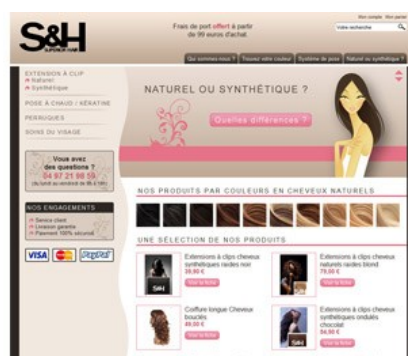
S&H
SUPERIOR HAIR

Frais de port offert à partir de 99 euros d'achat

Mon compte Mon panier
Votre recherche

Qui sommes-nous ? Trouvez votre couleur Système de pose Naturel ou synthétique ?

EXTENSION À CLIP
Naturel
Synthétique
POSE À CHAUD / KÉRATINE
PERRUQUES
SOINS DU VISAGE

Vous avez des questions ?
04 97 21 98 59
(du lundi au vendredi de 9h à 18h)

NOS ENGAGEMENTS
Service client
Livraison garantie
Paiement 100% sécurisé

VISA PayPal

NATUREL OU SYNTHÉTIQUE ?
Quelles différences ?

NOS PRODUITS PAR COULEURS EN CHEVEUX NATURELS

UNE SÉLECTION DE NOS PRODUITS

Extensions à clips cheveux synthétiques raides noir
39,90 €
Voir la fiche

Extensions à clips cheveux naturels raides blond
79,00 €
Voir la fiche

Coiffure longue Cheveux bouclés
49,00 €
Voir la fiche

Extensions à clips cheveux synthétiques ondulés chocolat
54,90 €
Voir la fiche